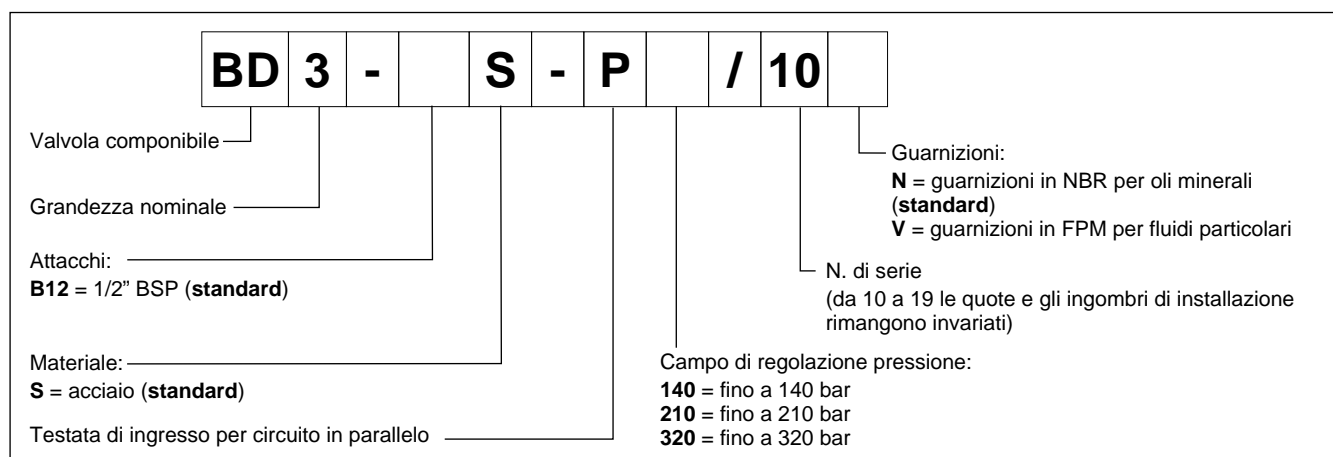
| BD | 3 | - |  | S | - | P |  | / | 10 |  |
|---|---|---|---|---|---|---|---|---|---|---|

Valvola componibile

Grandezza nominale

Attacchi:
**B12** = 1/2" BSP (**standard**)

Materiale:
**S** = acciaio (**standard**)

Testata di ingresso per circuito in parallelo

Guarnizioni:
**N** = guarnizioni in NBR per oli minerali (**standard**)
**V** = guarnizioni in FPM per fluidi particolari

N. di serie
(da 10 a 19 le quote e gli ingombri di installazione rimangono invariati)

Campo di regolazione pressione:
**140** = fino a 140 bar
**210** = fino a 210 bar
**320** = fino a 320 bar